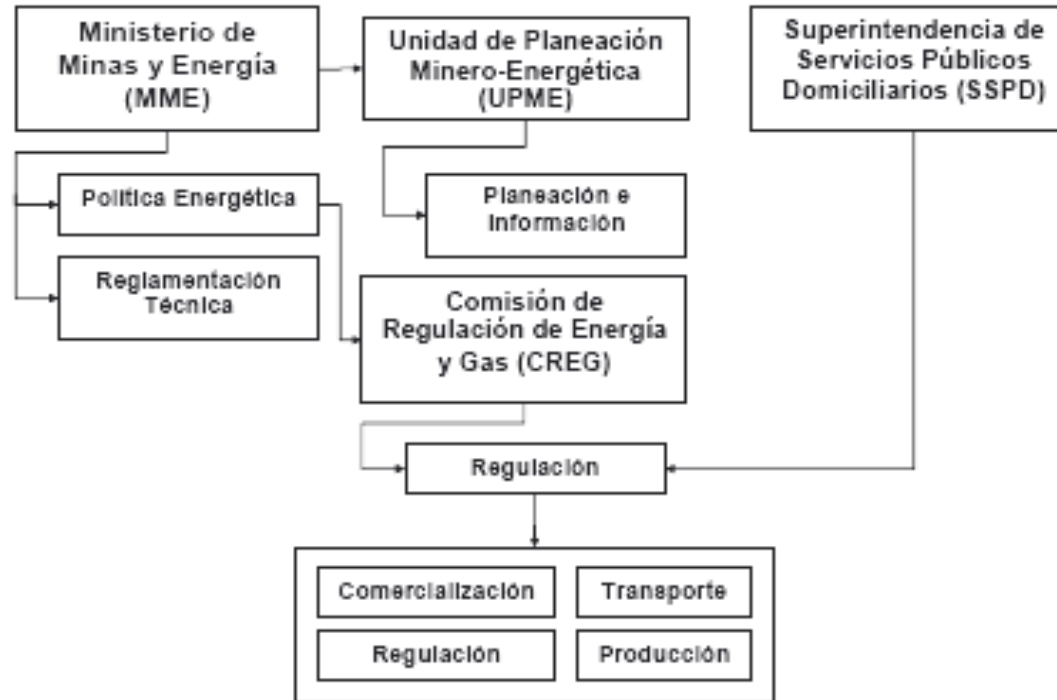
Ministerio de Minas y Energía (MME)

Unidad de Planeación Minero-Energética (UPME)

Superintendencia de Servicios Públicos Domiciliarios (SSPD)

Política Energética

Planeación e Información

Reglamentación Técnica

Comisión de Regulación de Energía y Gas (CREG)

Regulación

Comercialización

Transporte

Regulación

Producción